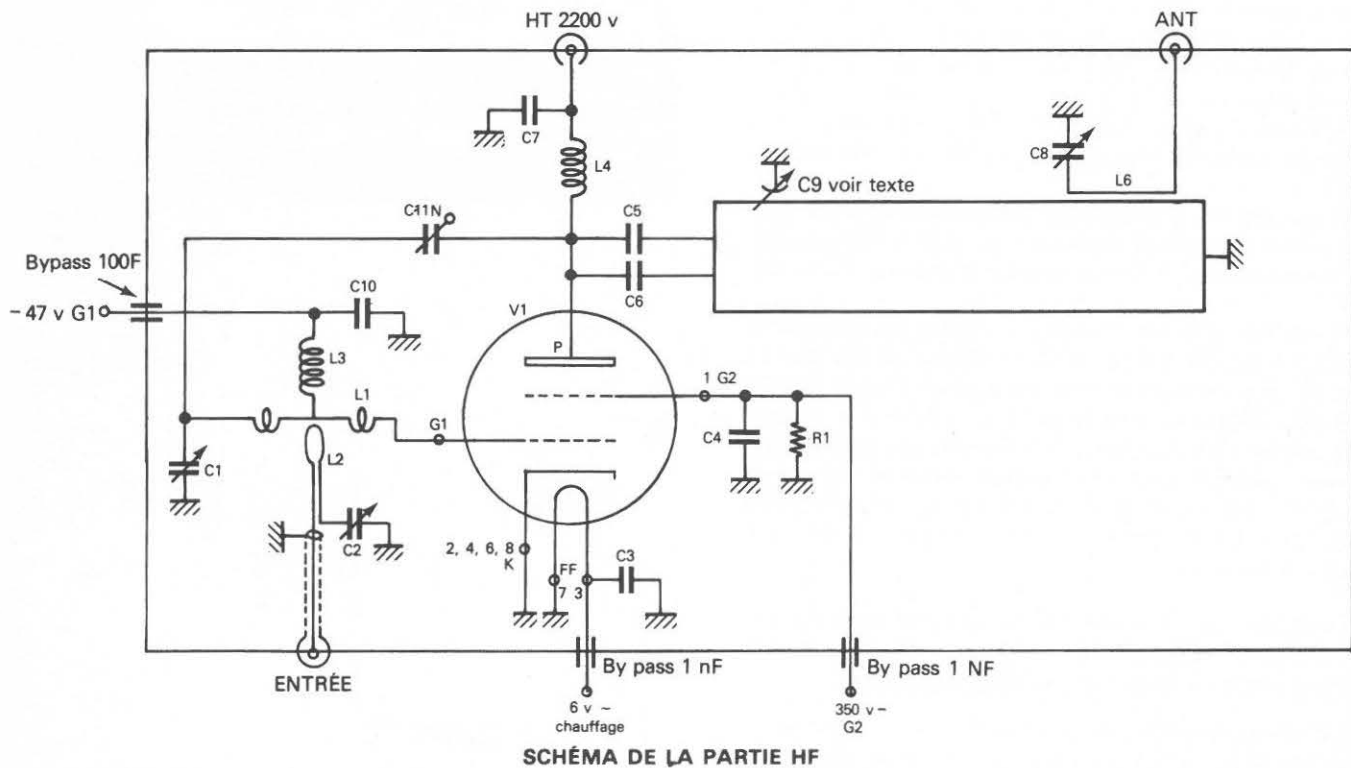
HT 2200 v

ANT

C7

L4

C8

L6

C9 voir texte

C11N

C5

C6

Bypass 100F

– 47 v G1

C10

V1

P

L3

1 G2

L1

G1

C4

R1

C1

L2

C2

2, 4, 6, 8
K

FF
7 3

C3

ENTRÉE

By pass 1 nF

By pass 1 NF

6 v ~
chauffage

350 v ~
G2

SCHÉMA DE LA PARTIE HF